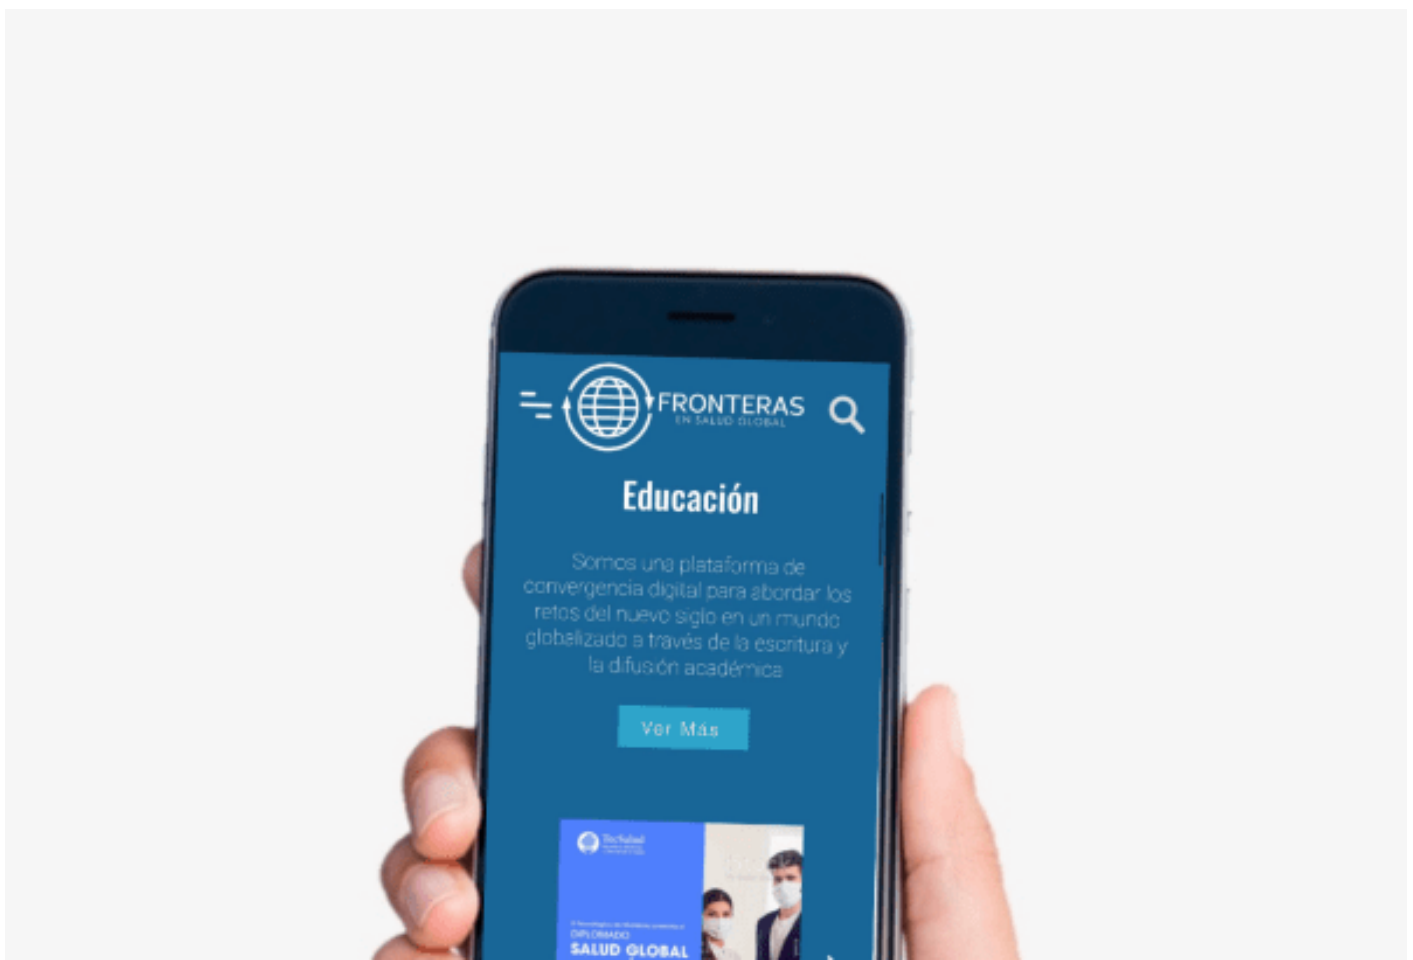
FRONTERAS
EN SALUD GLOBAL

Educación

Somos una plataforma de convergencia digital para abordar los retos del nuevo siglo en un mundo globalizado a través de la escritura y la difusión académica

Ver Más

TecSalud
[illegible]
DIPLOMADO
SALUD GLOBAL